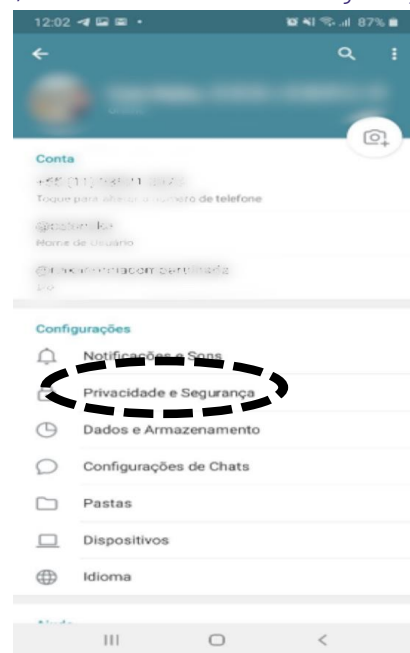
12:02 87%

Conta

+55 (11) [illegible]

Toque para alterar o número de telefone

@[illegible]

Nome de Usuário

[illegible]

Bio

Configurações

Notificações e Sons

Privacidade e Segurança

Dados e Armazenamento

Configurações de Chats

Pastas

Dispositivos

Idioma

Ajuda

III ○ <